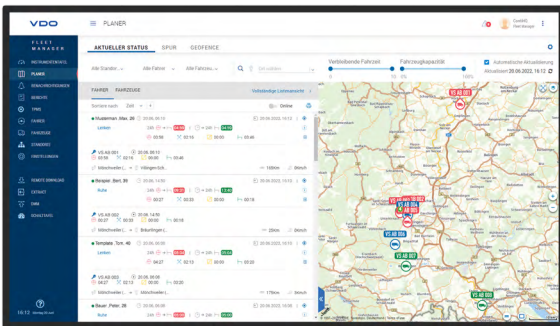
VDO

FLEET MANAGER

PLANER

INSTRUMENTENTAFEL
PLANER
BENACHRICHTIGUNGEN
BERICHTE
TPMS
FAHRER
FAHRZEUGE
STANDORTE
EINSTELLUNGEN

REMOTE DOWNLOAD
KONTAKT
DMM
EXAKTDATEN

16:13

AKTUELLER STATUS
SPUR
GEOFENCE

Alle Standor...
Alle Fahrer
Alle Fahrzeu...

Verbleibende Fahrzeit
Fahrzeugkapazität
0
0%
100%

Automatische Aktualisierung
Aktualisiert 20.06.2022, 16:12

FAHRER
FAHRZEUGE

Sortieren nach
Online

Mustermann, Alex, 28
20.06.2022, 16:13
Lenken
24h
04:48
09:00
02:15
00:30

VS AB 001
20.06. 06:13
02:15
00:30
00:48

Mönchweiler (...
Villingen-Sch...
100km
2Std

Beispiel, Bert, 39
20.06. 10:00
Ruhe
24h
04:48
00:27
02:33
00:33
20.06.2022, 16:13

VS AB 002
20.06. 06:12
00:27
02:33
00:33

Mönchweiler (...
Bräunlingen (...
20km
30Std

Tomolatte, Tom, 40
20.06. 06:12
Lenken
24h
02:12
00:00
20.06.2022, 16:13

VS AB 003
20.06. 06:12
02:13
00:00

Mönchweiler (...
175km
3Std

Bauer, Peter, 28
20.06. 06:12
Ruhe
24h
20.06.2022, 16:13

VS AB 004
VS AB 007
VS AB 005
VS AB 006
VS AB 002
VS AB 003
VS AB 001